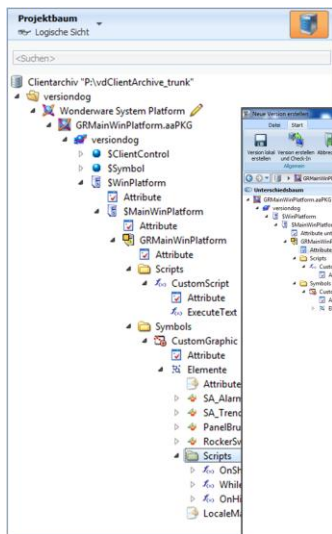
Projektbaum
Logische Sicht

<Suchen>

Clientarchiv "P:\vdClientArchive_trunk"
versiondog
Wonderware System Platform
GRMainWinPlatform.aaPKG
versiondog
$ClientControl
$Symbol
$WinPlatform
Attribute
$MainWinPlatform
Attribute
GRMainWinPlatform
Attribute
Scripts
CustomScript
Attribute
ExecuteText
Symbols
CustomGraphic
Attribute
Elemente
Attribute
SA_Alarm
SA_Trend
PanelBru
RockerSv
Scripts
OnSh
While
OnHi
LocaleM

Neue Version erstellen
Datei Start
Version lokal erstellen
Version erstellen und Check-In
Allgemein
GRMainWinP
Unterschiedsbaum
GRMainWinPlatform.aaPKG
versiondog
$WinPlatform
$MainWinPlatfo
Attribute unt
GRMainWin
Attribute
Scripts
Cust
A
Symbols
Cust
A
E